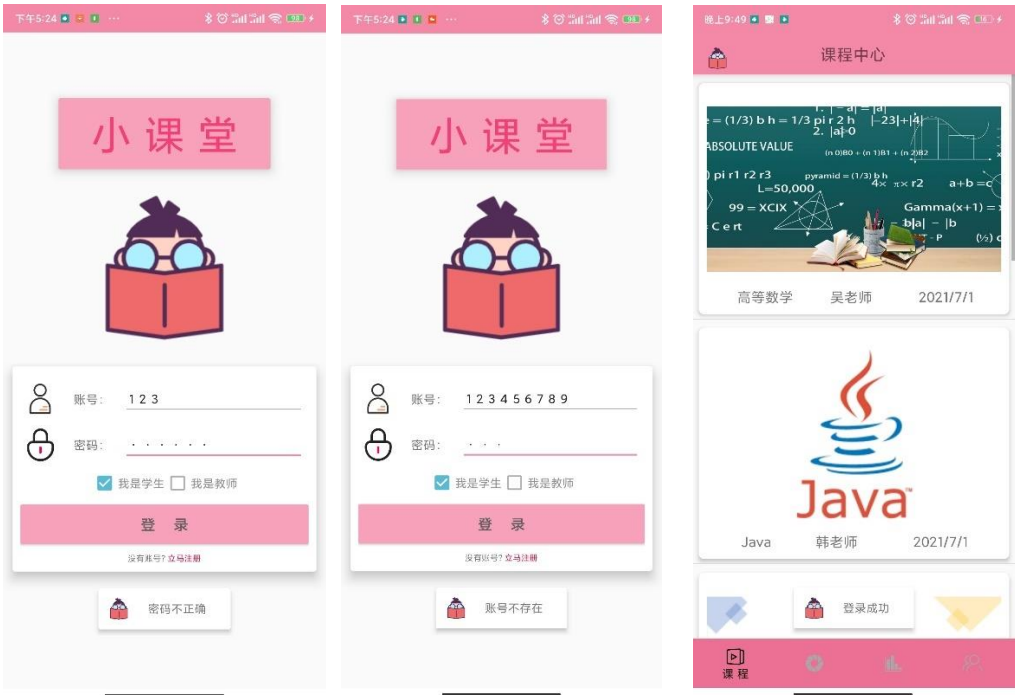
下午5:24

小课堂

账号: 123

密码: ······

我是学生 我是教师

登 录

没有账号? 立马注册

密码不正确

下午5:24

小课堂

账号: 123456789

密码: ···

我是学生 我是教师

登 录

没有账号? 立马注册

账号不存在

晚上9:49

课程中心

= (1/3) b h = 1/3 pi r 2 h
ABSOLUTE VALUE
pi r1 r2 r3
L=50,000
99 = XCIX
Gamma(x+1) =
a+b=c

高等数学 吴老师 2021/7/1

Java

Java 韩老师 2021/7/1

登录成功

课程